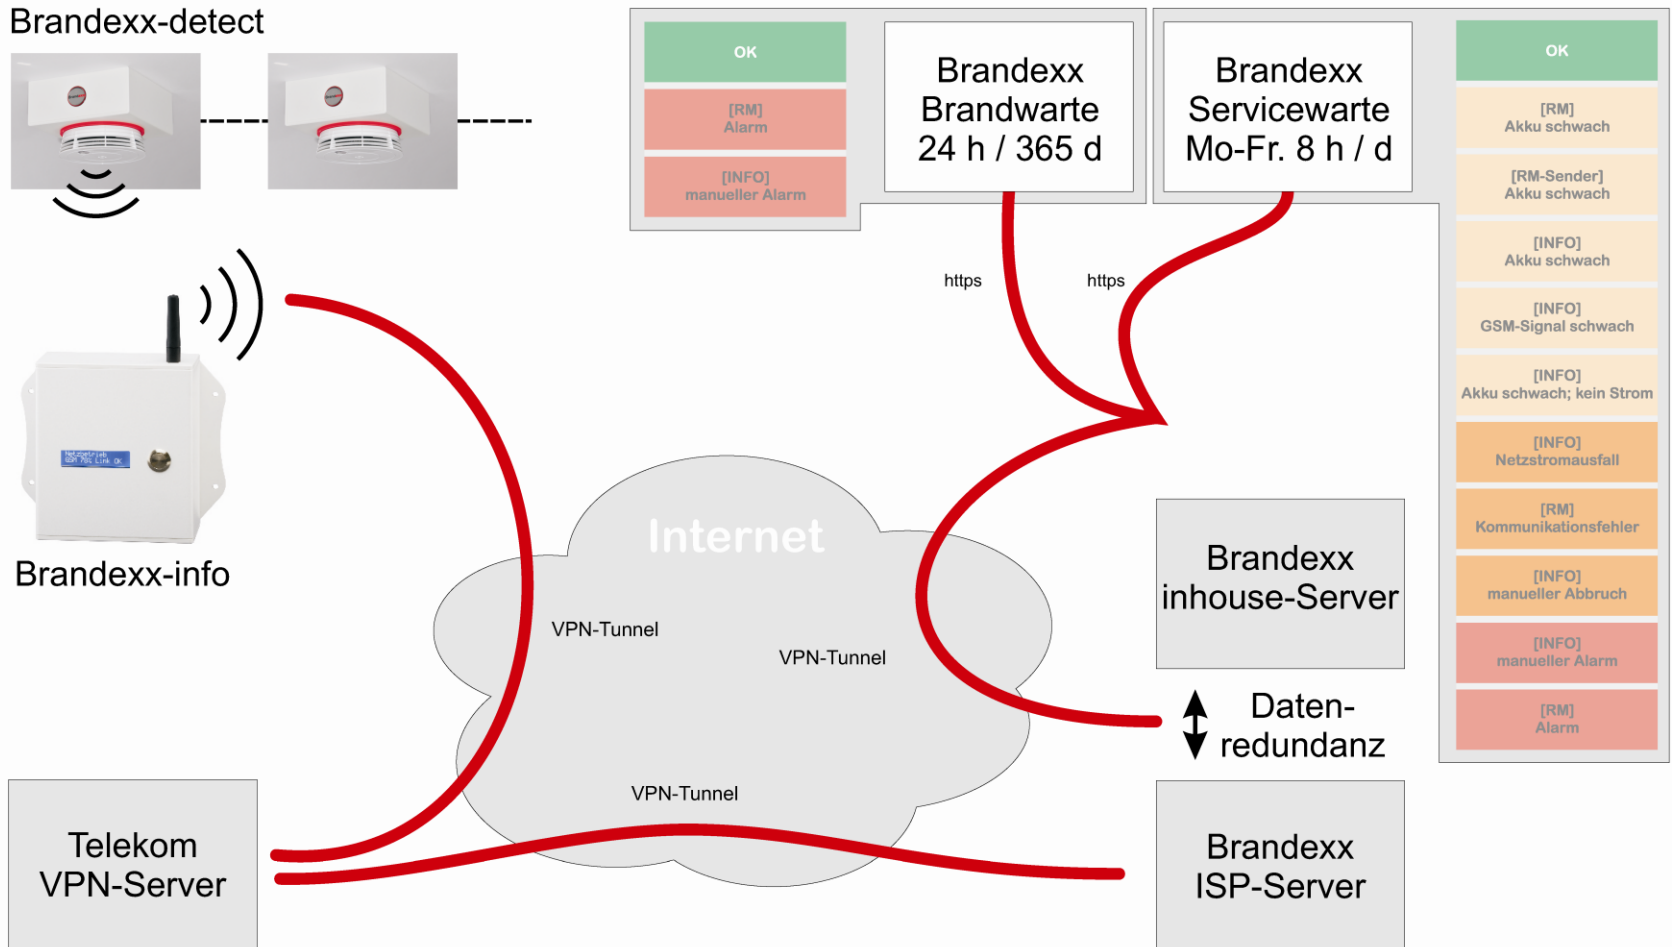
Brandexx-detect

Brandexx-info

OK

[RM]
Alarm

[INFO]
manueller Alarm

Brandexx
Brandwarte
24 h / 365 d

Brandexx
Servicewarte
Mo-Fr. 8 h / d

OK

[RM]
Akku schwach

[RM-Sender]
Akku schwach

[INFO]
Akku schwach

[INFO]
GSM-Signal schwach

[INFO]
Akku schwach; kein Strom

[INFO]
Netzstromausfall

[RM]
Kommunikationsfehler

[INFO]
manueller Abbruch

[INFO]
manueller Alarm

[RM]
Alarm

https

https

Internet

VPN-Tunnel

VPN-Tunnel

VPN-Tunnel

Brandexx
inhouse-Server

Daten-
redundanz

Brandexx
ISP-Server

Telekom
VPN-Server